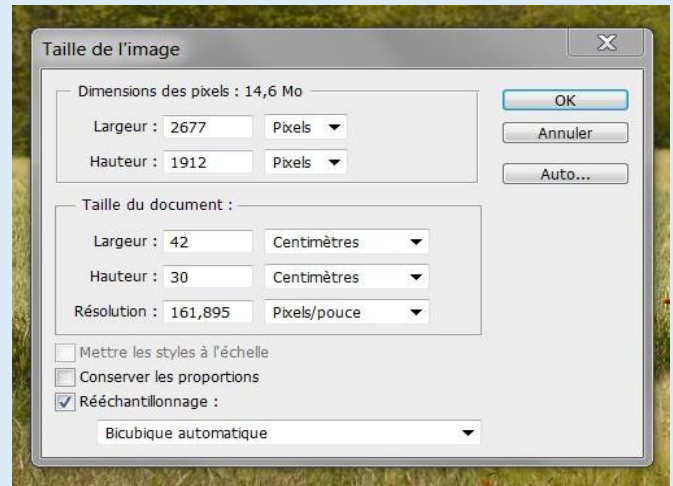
Taille de l'image

Dimensions des pixels : 14,6 Mo

Largeur : 2677 Pixels

Hauteur : 1912 Pixels

Taille du document :

Largeur : 42 Centimètres

Hauteur : 30 Centimètres

Résolution : 161,895 Pixels/pouce

Mettre les styles à l'échelle

Conserver les proportions

Rééchantillonnage :

Bicubique automatique

OK

Annuler

Auto...